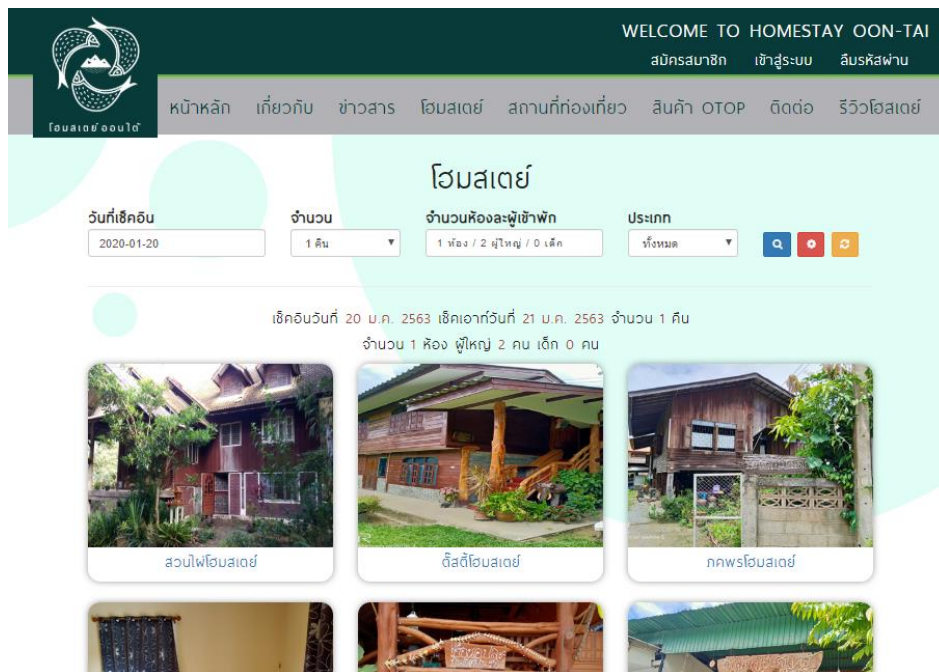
โฮมสเตย์ ออนใต้

WELCOME TO HOMESTAY OON-TAI

สมัครสมาชิก เข้าสู่ระบบ ลืมรหัสผ่าน

หน้าหลัก เกี่ยวกับ ข่าวสาร โฮมสเตย์ สถานที่ท่องเที่ยว สินค้า OTOP ติดต่อ รีวิวโฮมสเตย์

โฮมสเตย์

วันที่เช็คอิน
2020-01-20

จำนวน
1 คืน

จำนวนห้องละผู้เข้าพัก
1 ห้อง / 2 ผู้ใหญ่ / 0 เด็ก

ประเภท
ทั้งหมด

เช็คอินวันที่ 20 ม.ค. 2563 เช็คเอาท์วันที่ 21 ม.ค. 2563 จำนวน 1 คืน
จำนวน 1 ห้อง ผู้ใหญ่ 2 คน เด็ก 0 คน

สวนไผ่โฮมสเตย์

ตั้สตี้โฮมสเตย์

ภคพรโฮมสเตย์